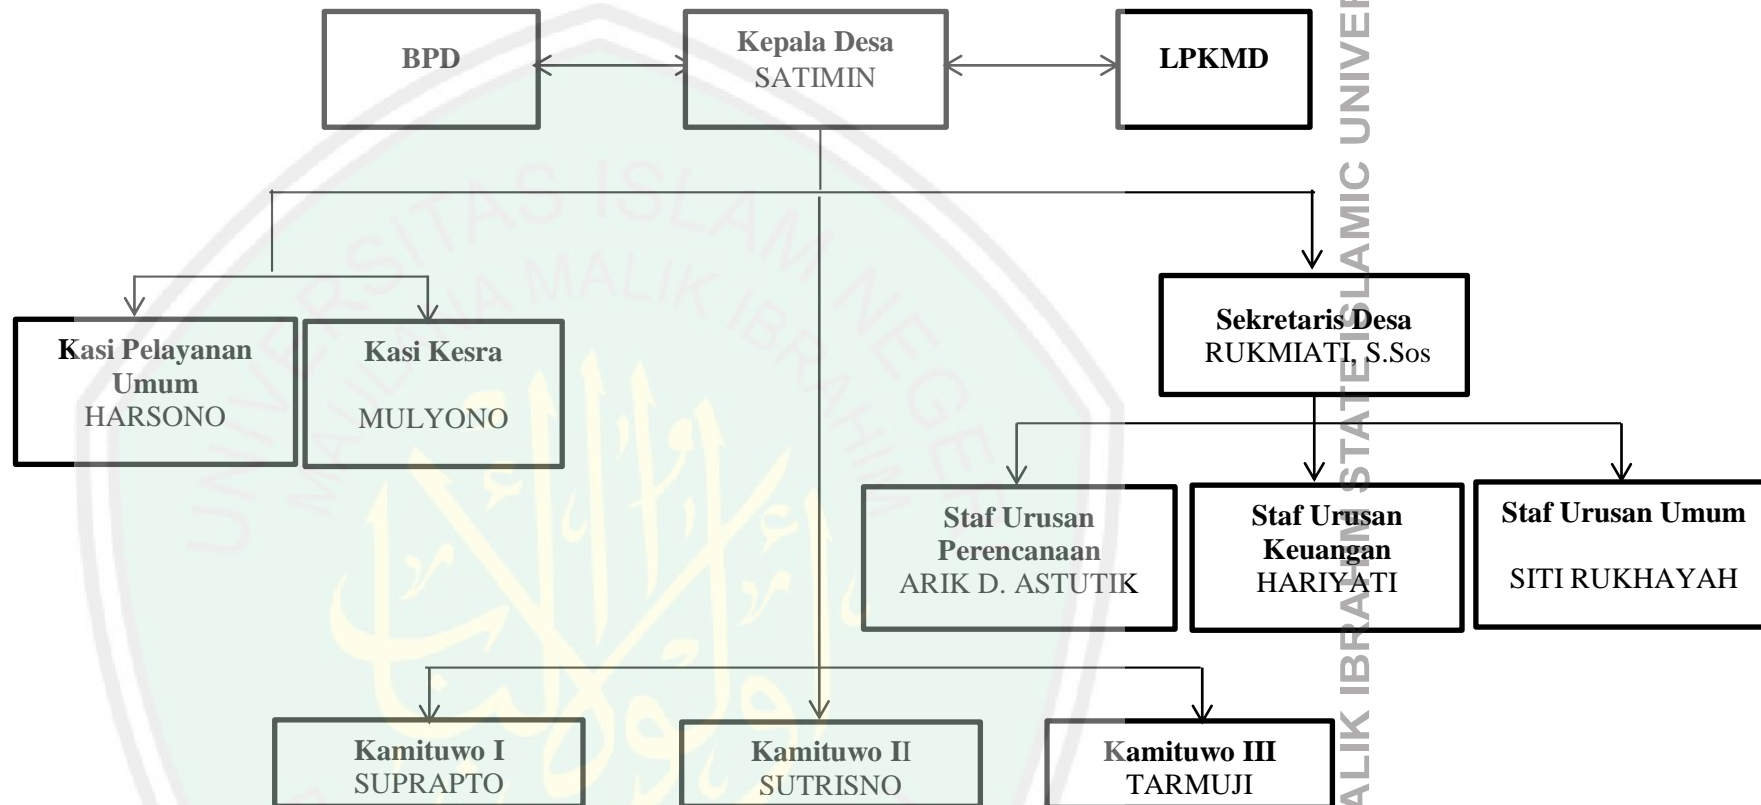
BPD

Kepala Desa
SATIMIN

LPKMD

Kasi Pelayanan Umum
HARSONO

Kasi Kesra
MULYONO

Sekretaris Desa
RUKMIATI, S.Sos

Staf Urusan Perencanaan
ARIK D. ASTUTIK

Staf Urusan Keuangan
HARIYATI

Staf Urusan Umum
SITI RUKHAYAH

Kamituwo I
SUPRAPTO

Kamituwo II
SUTRISNO

Kamituwo III
TARMUJI

UNIVERSITAS ISLAM NEGERI MAULANA MALIK IBRAHIM

MALIK IBRAHIM STATE ISLAMIC UNIVER